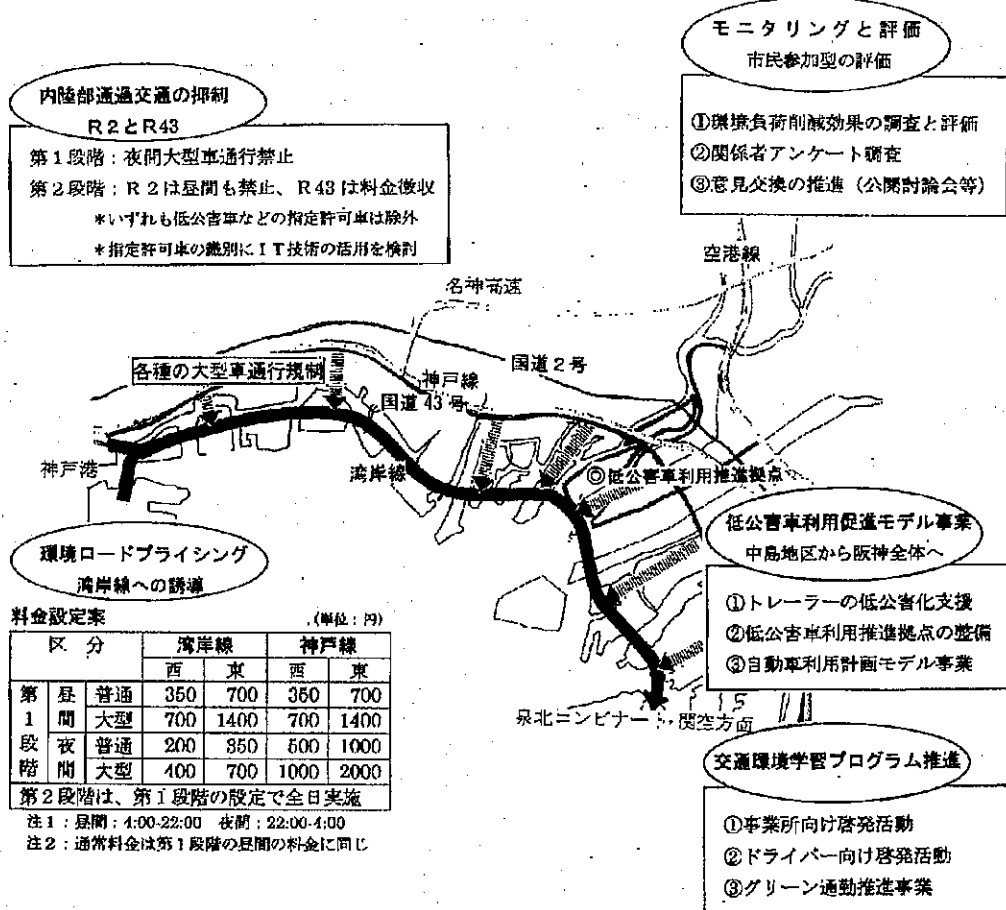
モニタリングと評価
市民参加型の評価

①環境負荷削減効果の調査と評価
②関係者アンケート調査
③意見交換の推進（公開討論会等）

内陸部通過交通の抑制
R２とR43

第１段階：夜間大型車通行禁止
第２段階：R２は昼間も禁止、R43は料金徴収
＊いずれも低公害車などの指定許可車は除外
＊指定許可車の識別にＩＴ技術の活用を検討

空港線
名神高速
国道２号
各種の大型車通行規制
神戸線
国道43号
神戸港
湾岸線
◎低公害車利用推進拠点

低公害車利用促進モデル事業
中島地区から阪神全体へ

①トレーラーの低公害化支援
②低公害車利用推進拠点の整備
③自動車利用計画モデル事業

環境ロードプライシング
湾岸線への誘導

料金設定案 （単位：円）

| 区 | 分 | | 湾岸線 西 | 湾岸線 東 | 神戸線 西 | 神戸線 東 |
|---|---|---|---|---|---|---|
| 第1段階 | 昼間 | 普通 | 350 | 700 | 350 | 700 |
| | | 大型 | 700 | 1400 | 700 | 1400 |
| | 夜間 | 普通 | 200 | 350 | 500 | 1000 |
| | | 大型 | 400 | 700 | 1000 | 2000 |
| 第２段階は、第１段階の設定で全日実施 | | | | | | |

注１：昼間：4:00-22:00　夜間：22:00-4:00
注２：通常料金は第１段階の昼間の料金に同じ

泉北コンビナート、関空方面

交通環境学習プログラム推進

①事業所向け啓発活動
②ドライバー向け啓発活動
③グリーン通勤推進事業